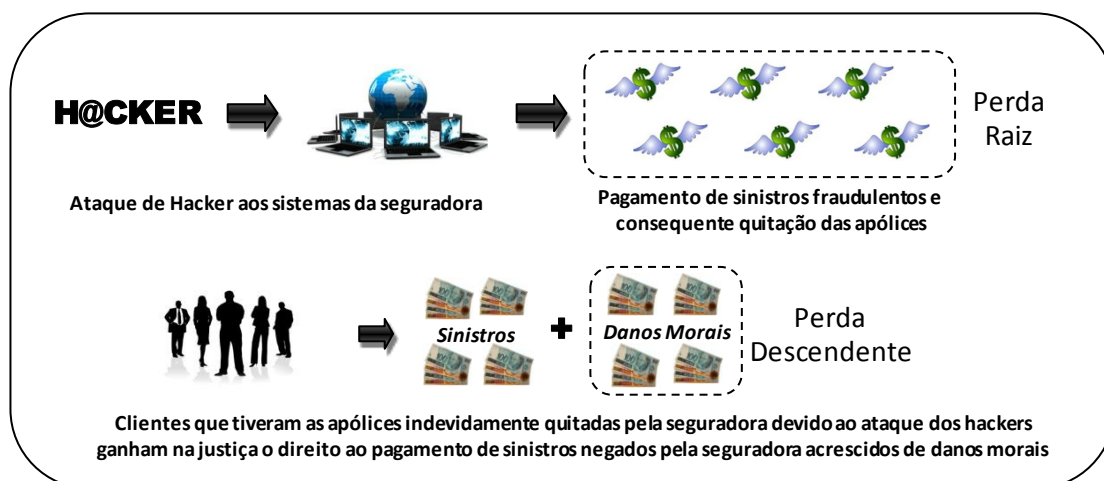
H@CKER

Ataque de Hacker aos sistemas da seguradora

Pagamento de sinistros fraudulentos e consequente quitação das apólices

Perda Raiz

Sinistros + Danos Morais

Perda Descendente

Clientes que tiveram as apólices indevidamente quitadas pela seguradora devido ao ataque dos hackers ganham na justiça o direito ao pagamento de sinistros negados pela seguradora acrescidos de danos morais